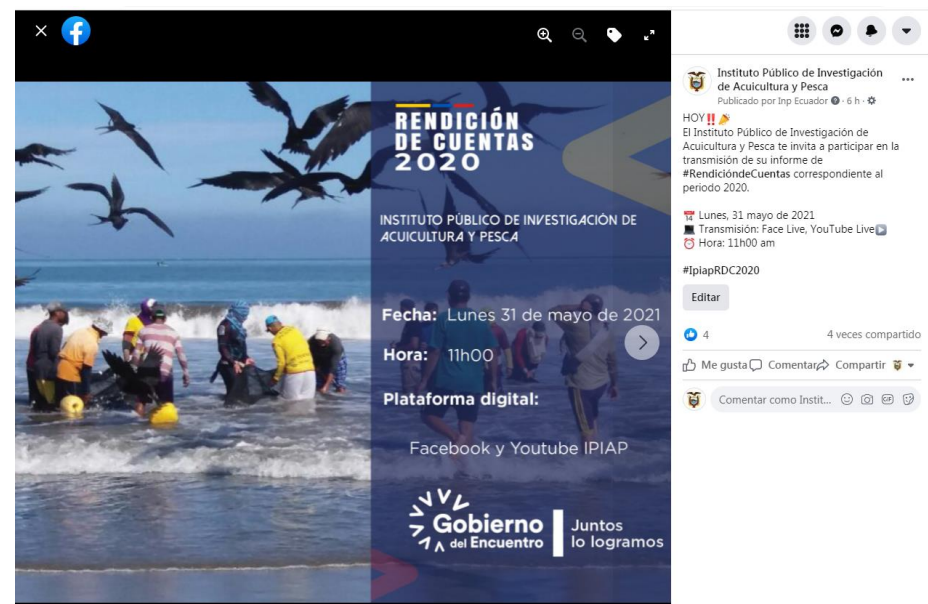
RENDICIÓN DE CUENTAS 2020

INSTITUTO PÚBLICO DE INVESTIGACIÓN DE ACUICULTURA Y PESCA

Fecha: Lunes 31 de mayo de 2021

Hora: 11h00

Plataforma digital:

Facebook y Youtube IPIAP

Gobierno del Encuentro | Juntos lo logramos

Instituto Público de Investigación de Acuicultura y Pesca
Publicado por Inp Ecuador · 6 h ·

HOY‼️
El Instituto Público de Investigación de Acuicultura y Pesca te invita a participar en la transmisión de su informe de #RendicióndeCuentas correspondiente al periodo 2020.

Lunes, 31 mayo de 2021
Transmisión: Face Live, YouTube Live
Hora: 11h00 am

#IpiapRDC2020

Editar

4
4 veces compartido

Me gusta
Comentar
Compartir

Comentar como Instit...